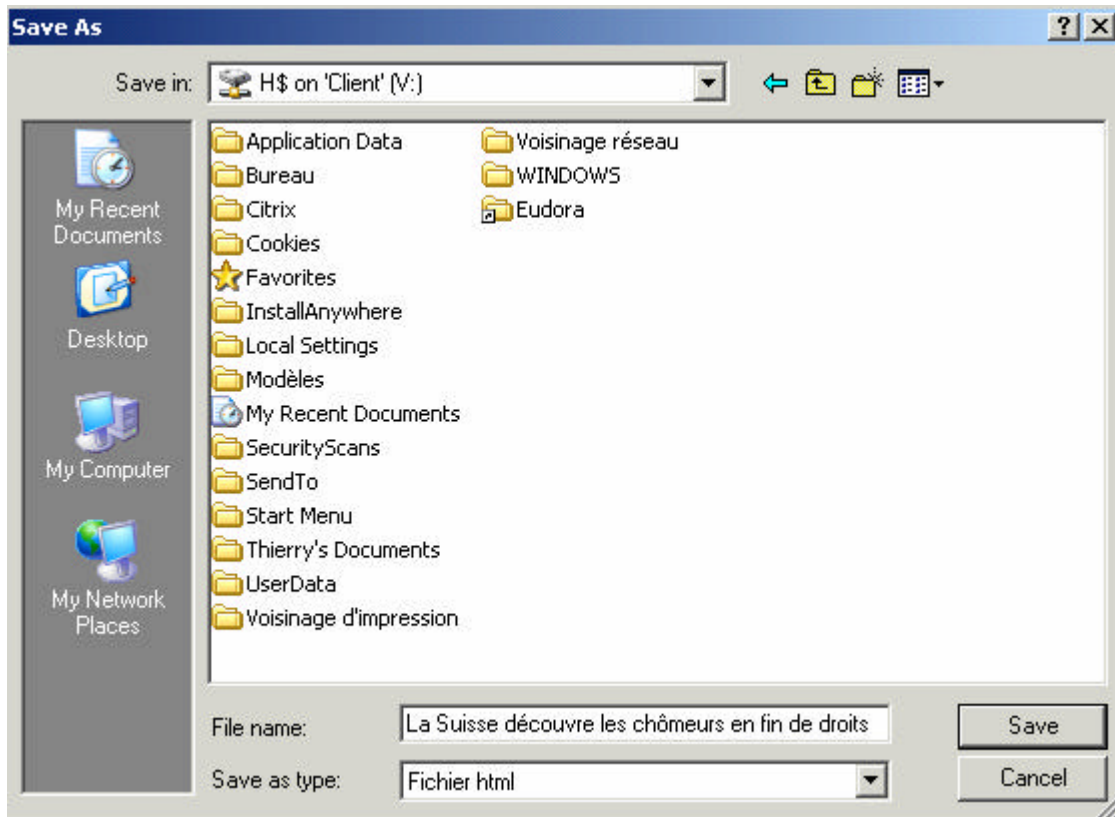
Save As
? X

Save in: H$ on 'Client' (V:)

My Recent Documents
Desktop
My Computer
My Network Places

Application Data
Bureau
Citrix
Cookies
Favorites
InstallAnywhere
Local Settings
Modèles
My Recent Documents
SecurityScans
SendTo
Start Menu
Thierry's Documents
UserData
Voisinage d'impression

Voisinage réseau
WINDOWS
Eudora

File name: La Suisse découvre les chômeurs en fin de droits
Save as type: Fichier html

Save
Cancel